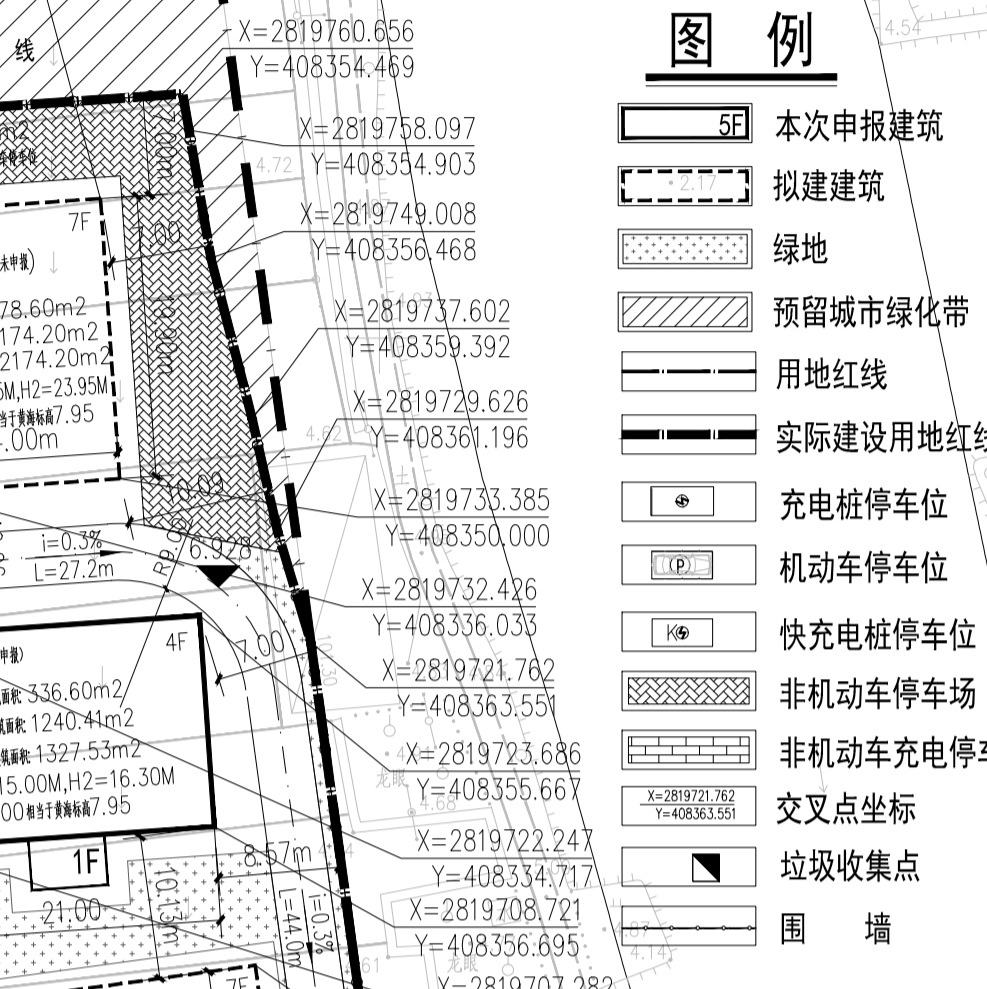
线
X=2819760.656
Y=408354.469
图 例
m2
7F
未申报)
78.60m2
174.20m2
2174.20m2
M,H2=23.95M
当于黄海标高7.95
.00m
X=2819758.097
Y=408354.903
X=2819749.008
Y=408356.468
X=2819737.602
Y=408359.392
X=2819729.626
Y=408361.196
X=2819733.385
Y=408350.000
X=2819732.426
Y=408336.033
X=2819721.762
Y=408363.551
X=2819723.686
Y=408355.667
X=2819722.247
Y=408334.717
X=2819708.721
Y=408356.695
7.00
7.00
18.00m
10.09
6.928
R9.00
i=0.3%
L=27.2m
7.00
4F
申报)
面积 336.60m2
筑面积 1240.41m2
筑面积 1327.53m2
15.00M,H2=16.30M
00相当于黄海标高7.95
1F
21.00
10.13m
8.57m
L=44.0m
i=0.3%
7F
4.54
4.72
4.62
4.68
4.14
龙眼
龙眼
5F
本次申报建筑
2.17
拟建建筑
绿地
预留城市绿化带
用地红线
实际建设用地红线
充电桩停车位
(P)
机动车停车位
K
快充电桩停车位
非机动车停车场
非机动车充电停车
X=2819721.762
Y=408363.551
交叉点坐标
垃圾收集点
围 墙